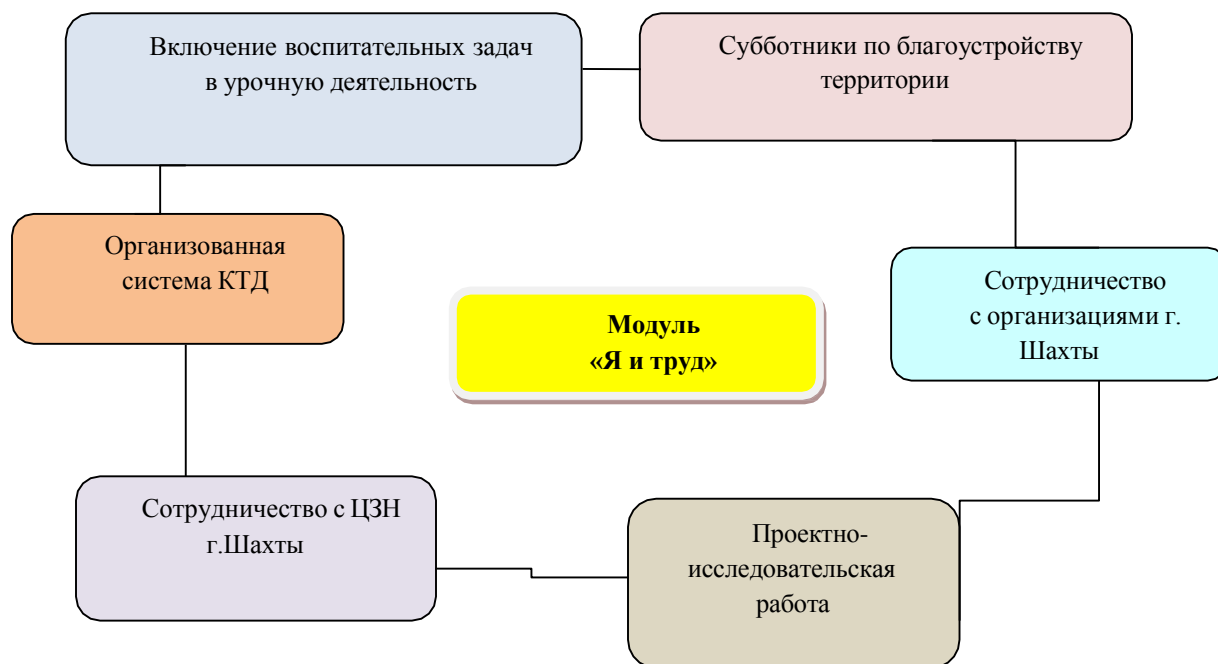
Включение воспитательных задач в урочную деятельность

Субботники по благоустройству территории

Организованная система КТД

Модуль «Я и труд»

Сотрудничество с организациями г. Шахты

Сотрудничество с ЦЗН г.Шахты

Проектно-исследовательская работа